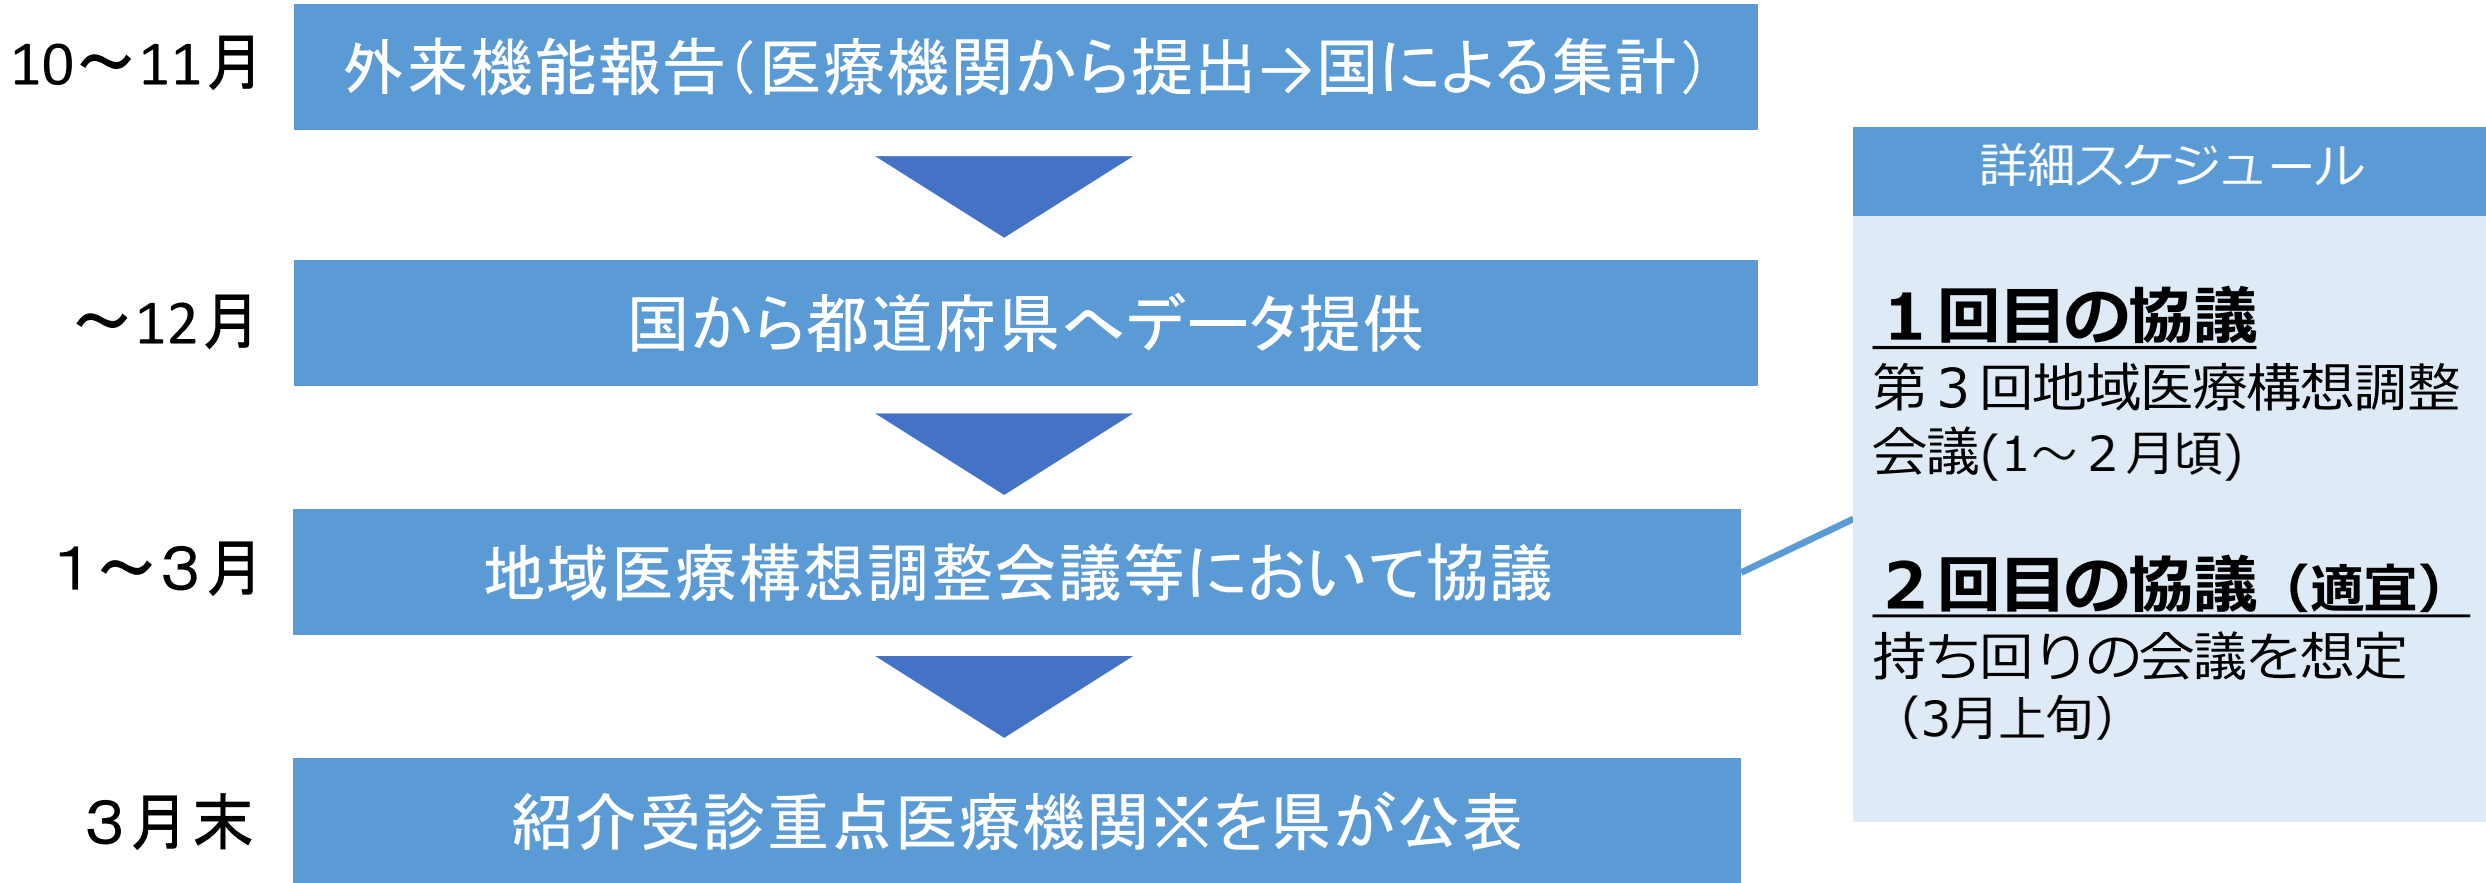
10～11月

外来機能報告（医療機関から提出→国による集計）

～12月

国から都道府県へデータ提供

1～3月

地域医療構想調整会議等において協議

3月末

紹介受診重点医療機関※を県が公表

詳細スケジュール

1回目の協議

第3回地域医療構想調整会議(1～2月頃)

2回目の協議（適宜）

持ち回りの会議を想定（3月上旬）